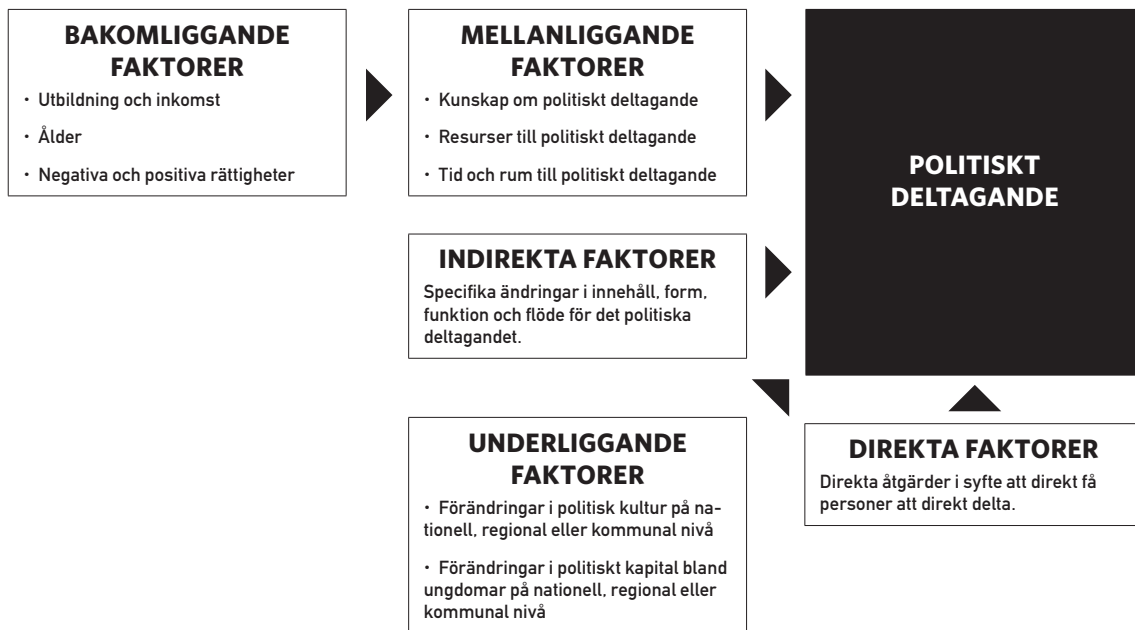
BAKOMLIGGANDE FAKTORER

• Utbildning och inkomst
• Ålder
• Negativa och positiva rättigheter

MELLANLIGGANDE FAKTORER

• Kunskap om politiskt deltagande
• Resurser till politiskt deltagande
• Tid och rum till politiskt deltagande

POLITISKT DELTAGANDE

INDIREKTA FAKTORER

Specifika ändringar i innehåll, form, funktion och flöde för det politiska deltagandet.

UNDERLIGGANDE FAKTORER

• Förändringar i politisk kultur på nationell, regional eller kommunal nivå

• Förändringar i politiskt kapital bland ungdomar på nationell, regional eller kommunal nivå

DIREKTA FAKTORER

Direkta åtgärder i syfte att direkt få personer att direkt delta.